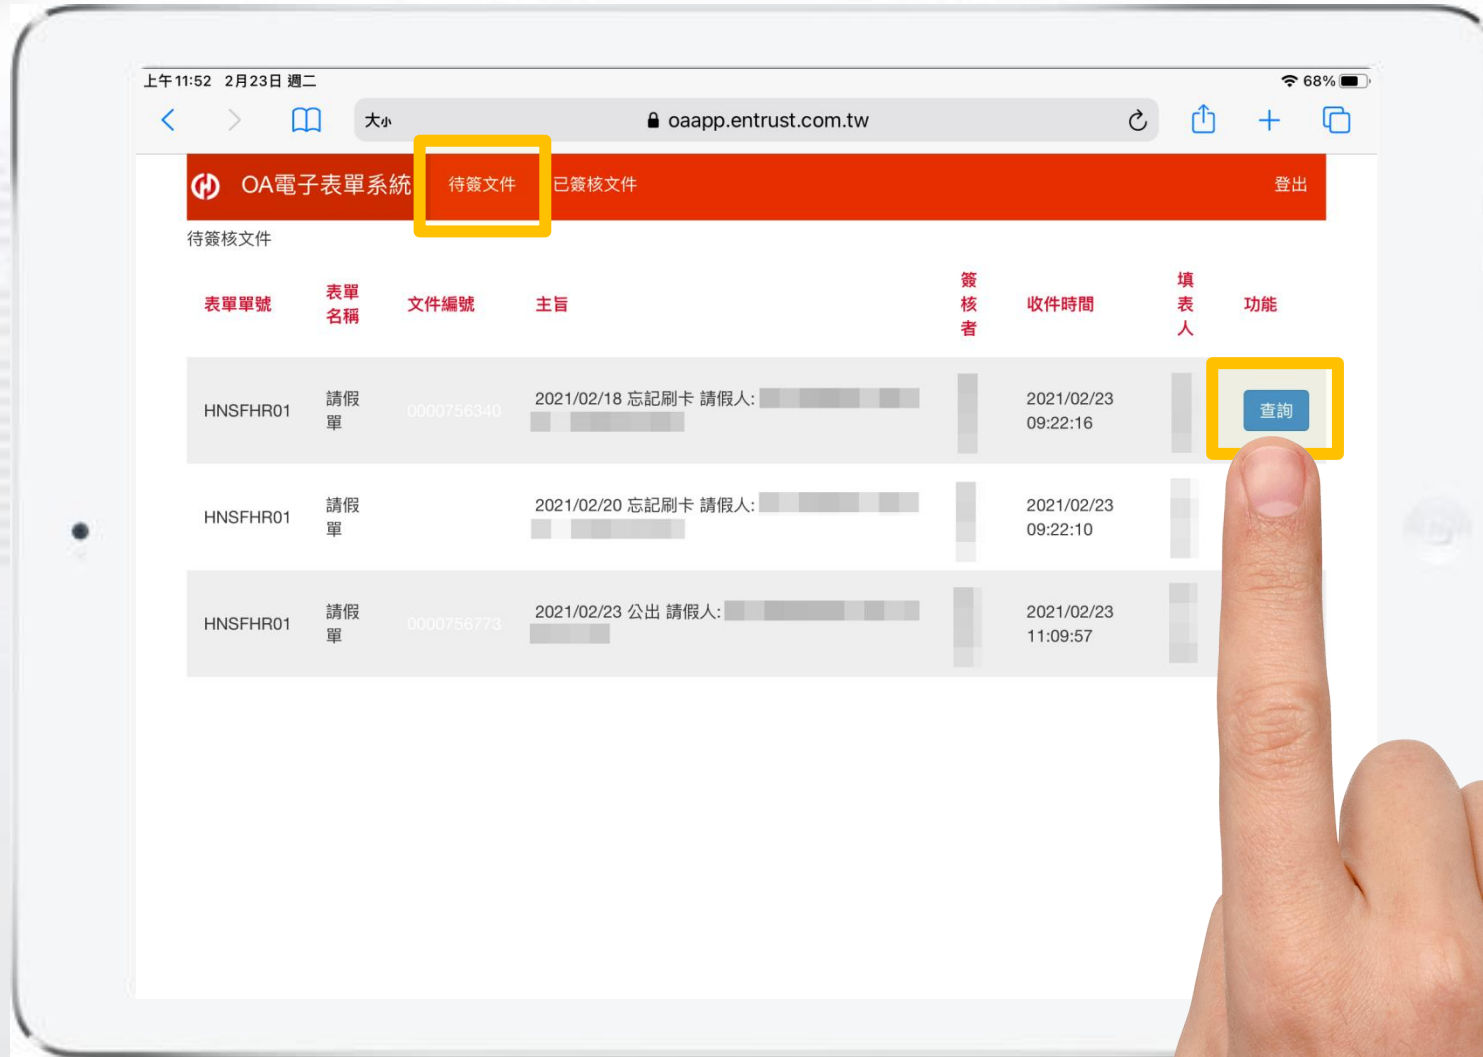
上午11:52 2月23日 週二

68%

大小 oaapp.entrust.com.tw

OA電子表單系統 待簽文件 已簽核文件 登出

待簽核文件

| 表單單號 | 表單名稱 | 文件編號 | 主旨 | 簽核者 | 收件時間 | 填表人 | 功能 |
|---|---|---|---|---|---|---|---|
| HNSFHR01 | 請假單 | 0000756340 | 2021/02/18 忘記刷卡 請假人: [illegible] | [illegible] | 2021/02/23 09:22:16 | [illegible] | 查詢 |
| HNSFHR01 | 請假單 | | 2021/02/20 忘記刷卡 請假人: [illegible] | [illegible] | 2021/02/23 09:22:10 | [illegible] | |
| HNSFHR01 | 請假單 | 0000756773 | 2021/02/23 公出 請假人: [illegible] | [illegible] | 2021/02/23 11:09:57 | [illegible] | |